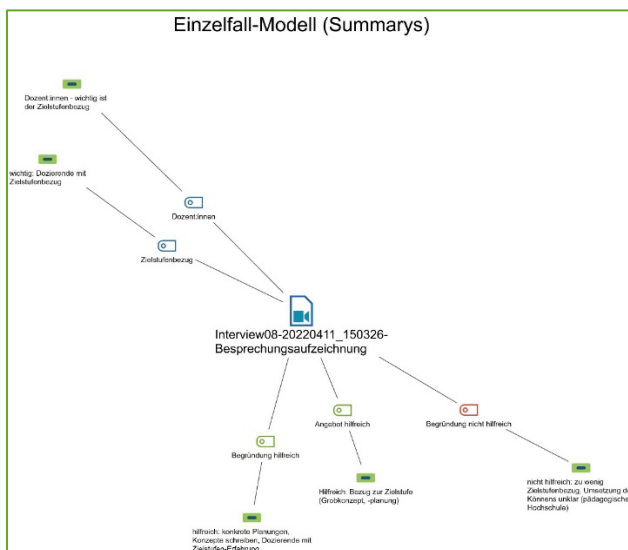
Einzelfall-Modell (Summarys)

Dozent:innen - wichtig ist der Zielstufenbezug

wichtig: Dozierende mit Zielstufenbezug

Dozent:innen

Zielstufenbezug

Interview08-20220411_150326-Besprechungsaufzeichnung

Angebot hilfreich

Begründung nicht hilfreich

Begründung hilfreich

Hilfreich: Bezug zur Zielstufe (Grobkonzept, -planung)

nicht hilfreich: zu wenig Zielstufenbezug, Umsetzung d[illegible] Könnens unklar (pädagogische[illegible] Hochschule)

hilfreich: konkrete Planungen, Konzepte schreiben, Dozierende mit Zielstufen-Erfahrung